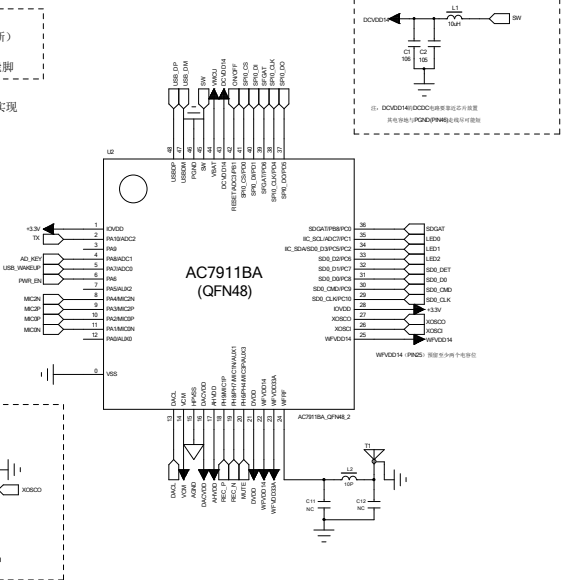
新）

是脚

实现

DCVDD14
L1
10uH
SW
C1
106
C2
105
注：DCVDD14的DCDC电路要靠近芯片放置
其电容地与PGND(PIN46)走线尽可能短

U2

USB_DP
USB_DM
SW
VMCU
DCVDD14
ON/OFF
SPI0_CS
SPI0_DI
SDFLAT
SPI0_CLK
SPI0_DO

48 USBDP
47 USBDM
46 PGND
45 SW
44 VBAT
43 DCVDD14
42 RESET/ADC3/PB1
41 SPI0_CS/PD0
40 SPI0_DI/PD1
39 SDFLAT/PD6
38 SPI0_CLK/PD4
37 SPI0_DO/PD5

+3.3V
TX
AD_KEY
USB_WAKEUP
PWR_EN
MIC2N
MIC2P
MIC0P
MIC0N

1 IOVDD
2 PA10/ADC2
3 PA9
4 PA8/ADC1
5 PA7/ADC0
6 PA6
7 PA5/AUX2
8 PA4/MIC2N
9 PA3/MIC2P
10 PA2/MIC0P
11 PA1/MIC0N
12 PA0/AUX0

AC7911BA
(QFN48)

36 SDGAT/PB8/PC0
35 IIC_SCL/ADC7/PC1
34 IIC_SDA/SD0_D3/PC5/PC2
33 SD0_D2/PC6
32 SD0_D1/PC7
31 SD0_D0/PC3
30 SD0_CMD/PC9
29 SD0_CLK/PC10
28 IOVDD
27 XOSCO
26 XOSCI
25 WFVDD14

SDGAT
LED0
LED1
LED2
SD0_DET
SD0_D0
SD0_CMD
SD0_CLK
+3.3V
XOSCO
XOSCI
WFVDD14

WFVDD14（PIN25）预留至少两个电容位

0 VSS

13 DACL
14 VCM
15 HPVSS
16 DACVDD
17 AFVDD
18 PH8/MIC1P
19 PH9/PH7/MIC1N/AUX1
20 PH6/PH4/MIC3P/AUX3
21 DVDD
22 WFVDD14
23 WFVDD33A
24 WFRF

AC7911BA_QFN48_2

DACL
VCM
AGND
DACVDD
AFVDD
REC_P
REC_N
MUTE
DVDD
WFVDD14
WFVDD33A

T1
L2
10P
C11
NC
C12
NC

XOSCO